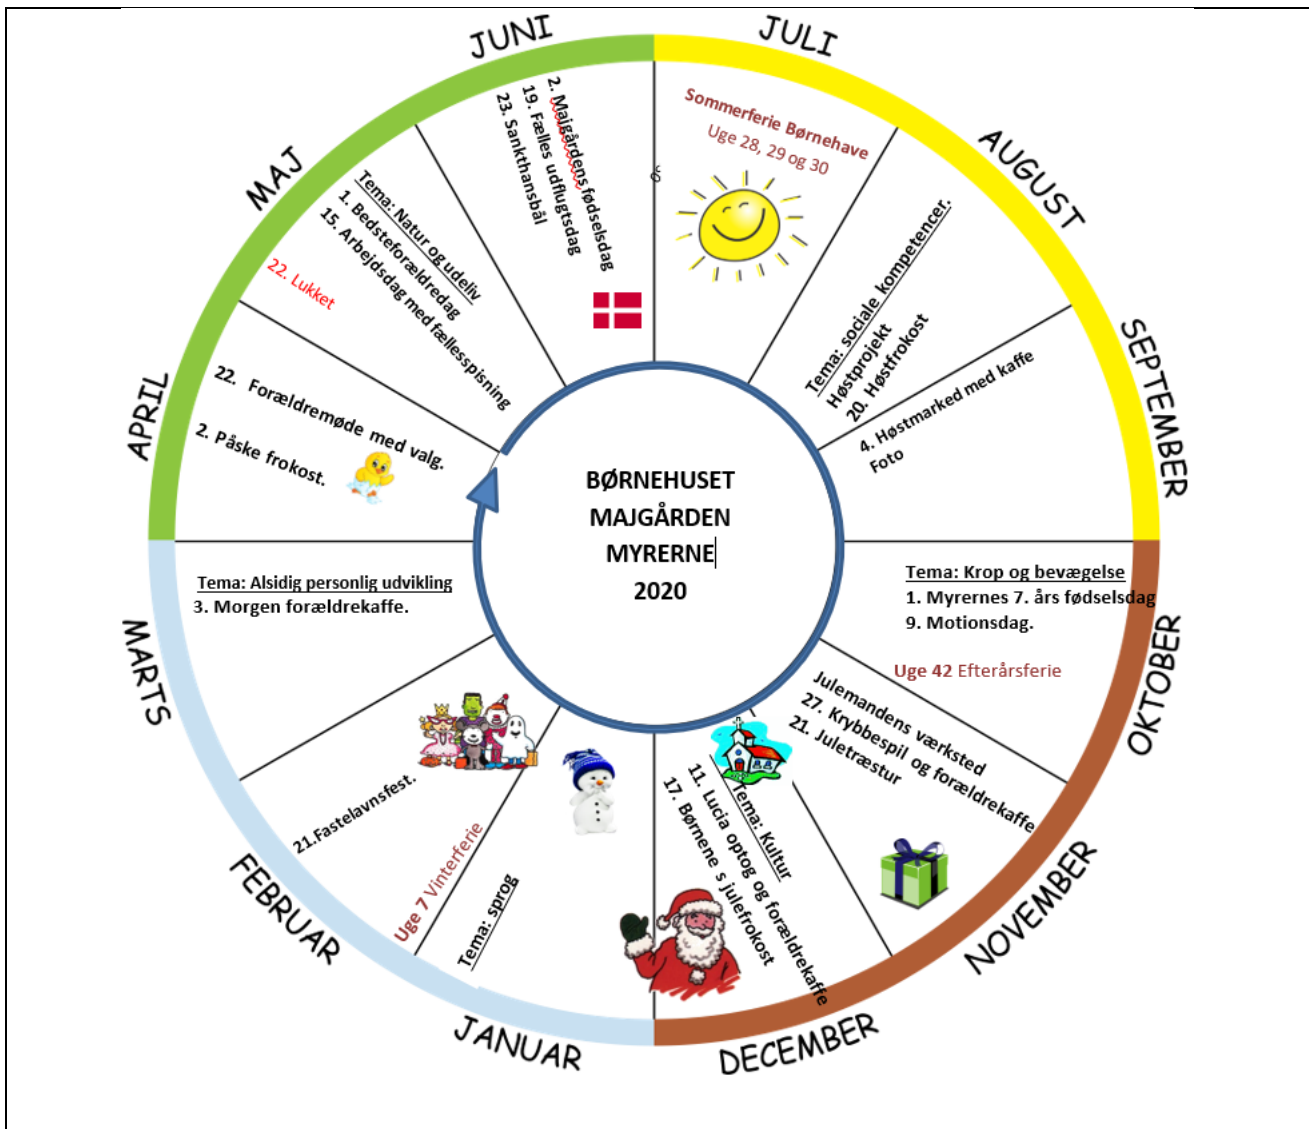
JUNI

2. Majgårdens fødselsdag
19. Fælles udflugtsdag
23. Sankthansbål

JULI

Sommerferie Børnehave
Uge 28, 29 og 30

AUGUST

Tema: sociale kompetencer.
Høstprojekt
20. Høstfrokost

SEPTEMBER

4. Høstmarked med kaffe
Foto

OKTOBER

Tema: Krop og bevægelse
1. Myrernes 7. års fødselsdag
9. Motionsdag.

Uge 42 Efterårsferie

NOVEMBER

Julemandens værksted
27. Krybbespil og forældrekaffe
21. Juletræstur

DECEMBER

Tema: Kultur
11. Lucia optog og forældrekaffe
17. Børnene s julefrokost

JANUAR

Tema: sprog

FEBRUAR

Uge 7 Vinterferie
21.Fastelavnsfest.

MARTS

Tema: Alsidig personlig udvikling
3. Morgen forældrekaffe.

APRIL

22. Forældremøde med valg.
2. Påske frokost.

MAJ

Tema: Natur og udeliv
1. Bedsteforældredag
15. Arbejdsdag med fællesspisning
22. Lukket

BØRNEHUSET
MAJGÅRDEN
MYRERNE
2020